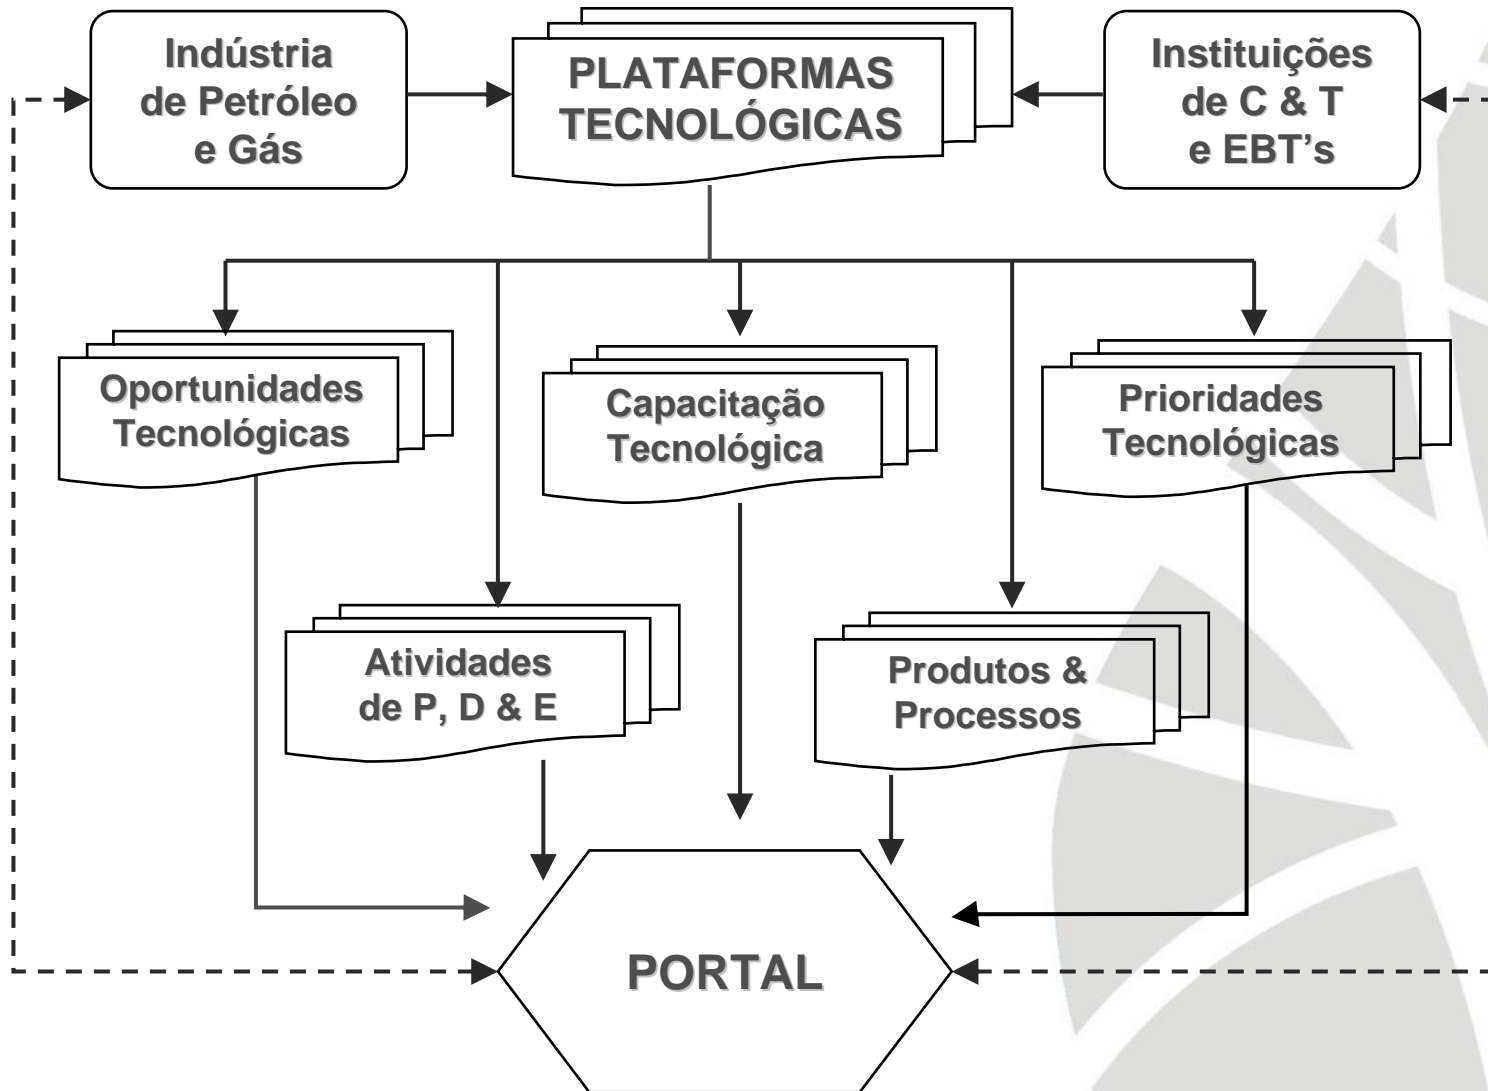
Indústria de Petróleo e Gás

PLATAFORMAS TECNOLÓGICAS

Instituições de C & T e EBT's

Oportunidades Tecnológicas

Capacitação Tecnológica

Prioridades Tecnológicas

Atividades de P, D & E

Produtos & Processos

PORTAL